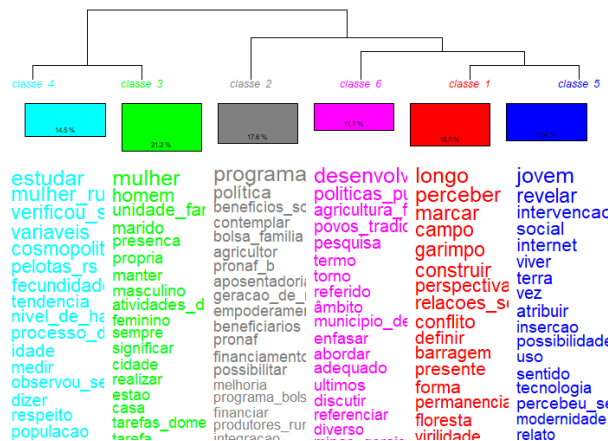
classe 4
14,5 %
estudar
mulher_ru
verificou_s
variaveis
cosmopolit
pelotas_rs
fecundidade
tendencia
nivel_de_ha
processo_d
idade
medir
observou_se
dizer
respeito
populacao

classe 3
21,2 %
mulher
homem
unidade_far
marido
presenca
propria
manter
masculino
atividades_d
feminino
sempre
significar
cidade
realizar
estao
casa
tarefas_dome
tarefa

classe 2
17,6 %
programa
politica
beneficios_so
contemplar
bolsa_familia
agricultor
pronaf_b
aposentadoria
geracao_de_r
empoderamen
beneficiarios
pronaf
financiamento
possibilitar
melhoria
programa_bols
financiar
produtores_rur
integracao

classe 6
11,7 %
desenvolv
politicas_pu
agricultura_f
povos_tradic
pesquisa
termo
torno
referido
âmbito
municipio_de
enfasar
abordar
adequado
ultimos
discutir
referenciar
diverso

classe 1
16,6 %
longo
perceber
marcar
campo
garimpo
construir
perspectiva
relacoes_so
conflito
definir
barragem
presente
forma
permanencia
floresta
virilidade

classe 5
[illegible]
jovem
revelar
intervencao
social
internet
viver
terra
vez
atribuir
insercao
possibilidade
uso
sentido
tecnologia
percebeu_se
modernidade
relato